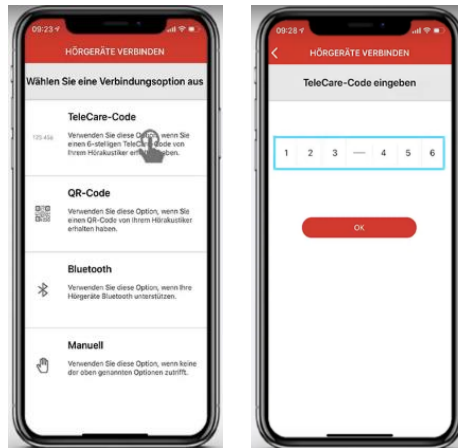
09:23

HÖRGERÄTE VERBINDEN

Wählen Sie eine Verbindungsoption aus

123 456

TeleCare-Code

Verwenden Sie diese Option, wenn Sie einen 6-stelligen TeleC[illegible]ode von Ihrem Hörakustiker er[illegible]ben.

QR-Code

Verwenden Sie diese Option, wenn Sie einen QR-Code von Ihrem Hörakustiker erhalten haben.

Bluetooth

Verwenden Sie diese Option, wenn Ihre Hörgeräte Bluetooth unterstützen.

Manuell

Verwenden Sie diese Option, wenn keine der oben genannten Optionen zutrifft.

09:28

HÖRGERÄTE VERBINDEN

TeleCare-Code eingeben

| 1 | 2 | 3 | — | 4 | 5 | 6 |
|---|---|---|---|---|---|---|

OK